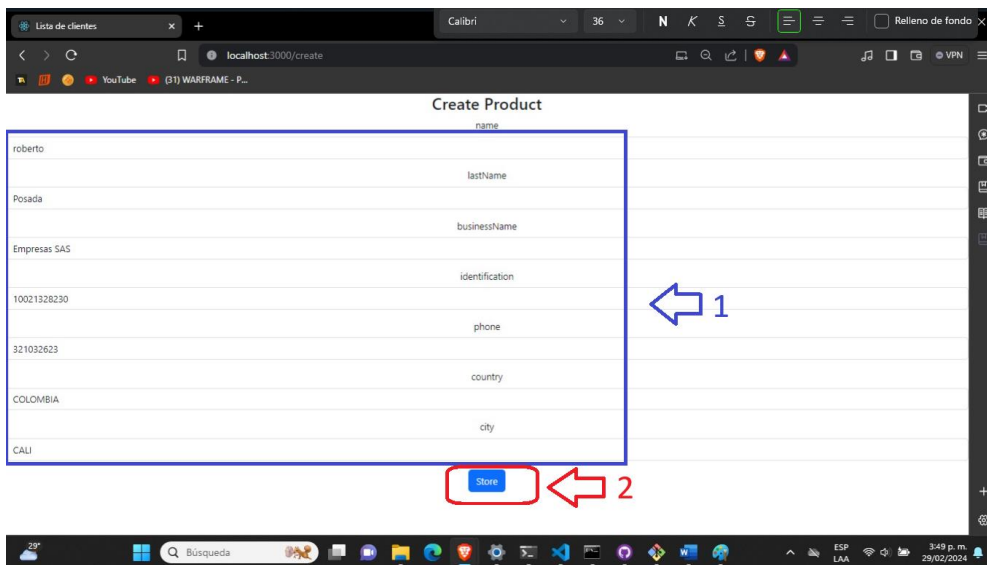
Lista de clientes × +

Calibri 36 N K S S Relleno de fondo ×

localhost:3000/create

VPN

YouTube (31) WARFRAME - P...

Create Product

name

roberto

lastName

Posada

businessName

Empresas SAS

identification

10021328230

phone

321032623

country

COLOMBIA

city

CALI

1

Store

2

29°

Búsqueda

ESP LAA

3:49 p. m. 29/02/2024